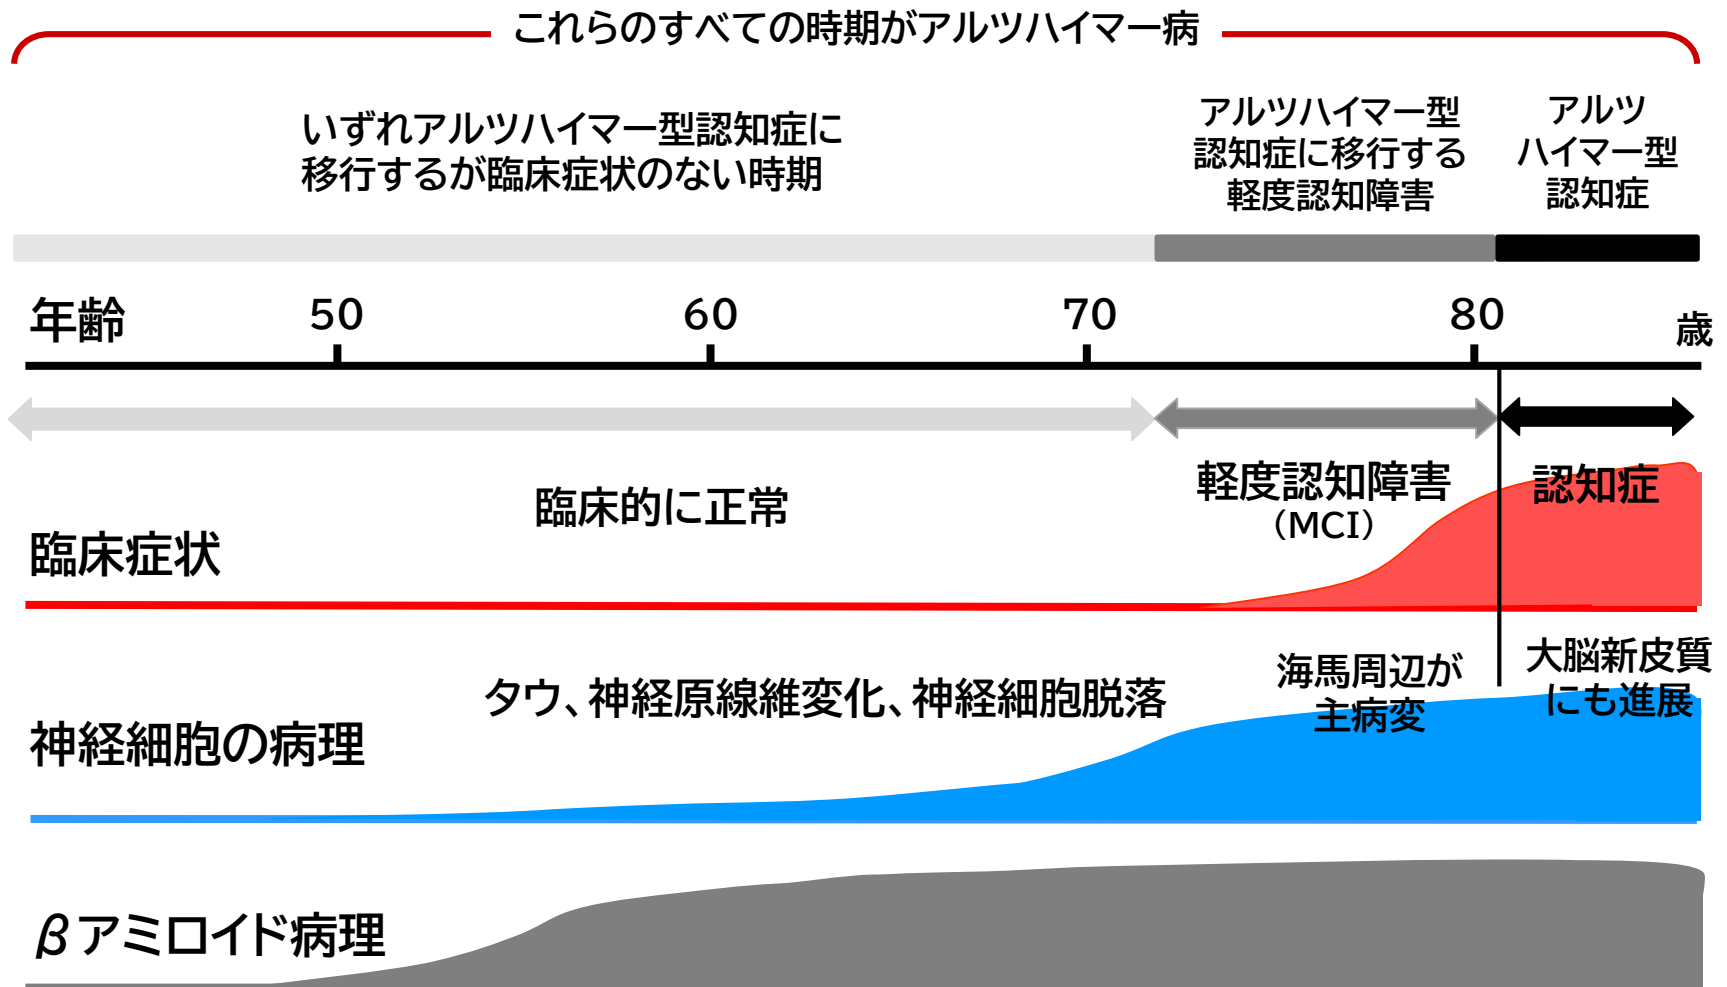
これらのすべての時期がアルツハイマー病

いずれアルツハイマー型認知症に移行するが臨床症状のない時期

アルツハイマー型認知症に移行する軽度認知障害

アルツハイマー型認知症

年齢　50　60　70　80　歳

臨床的に正常

軽度認知障害（MCI）

認知症

臨床症状

タウ、神経原線維変化、神経細胞脱落

海馬周辺が主病変

大脳新皮質にも進展

神経細胞の病理

βアミロイド病理